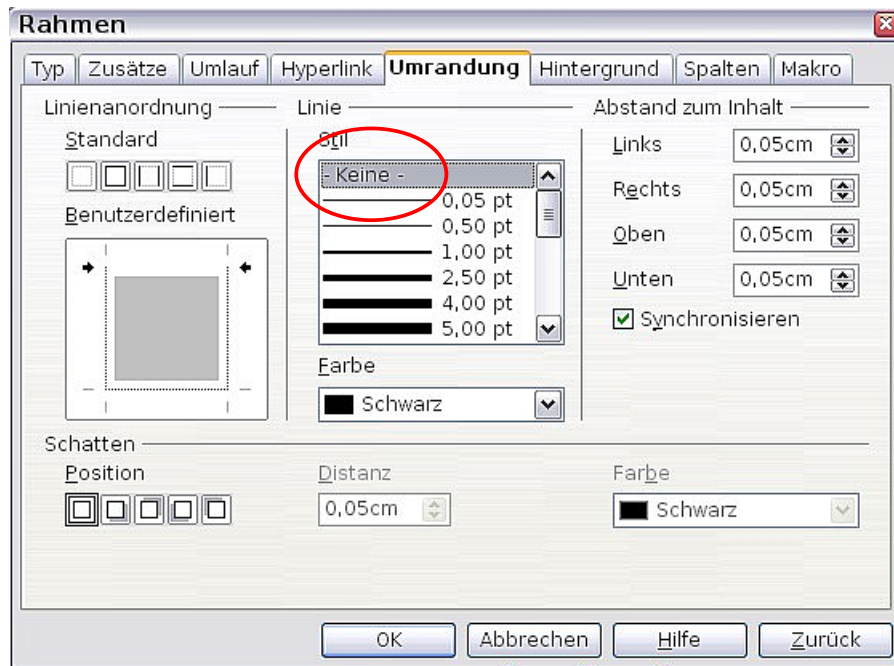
Rahmen

Typ | Zusätze | Umlauf | Hyperlink | Umrandung | Hintergrund | Spalten | Makro

Linienanordnung

Standard

Benutzerdefiniert

Linie

Stil

- Keine -
0,05 pt
0,50 pt
1,00 pt
2,50 pt
4,00 pt
5,00 pt

Farbe

Schwarz

Abstand zum Inhalt

Links 0,05cm

Rechts 0,05cm

Oben 0,05cm

Unten 0,05cm

Synchronisieren

Schatten

Position

Distanz

0,05cm

Farbe

Schwarz

OK | Abbrechen | Hilfe | Zurück